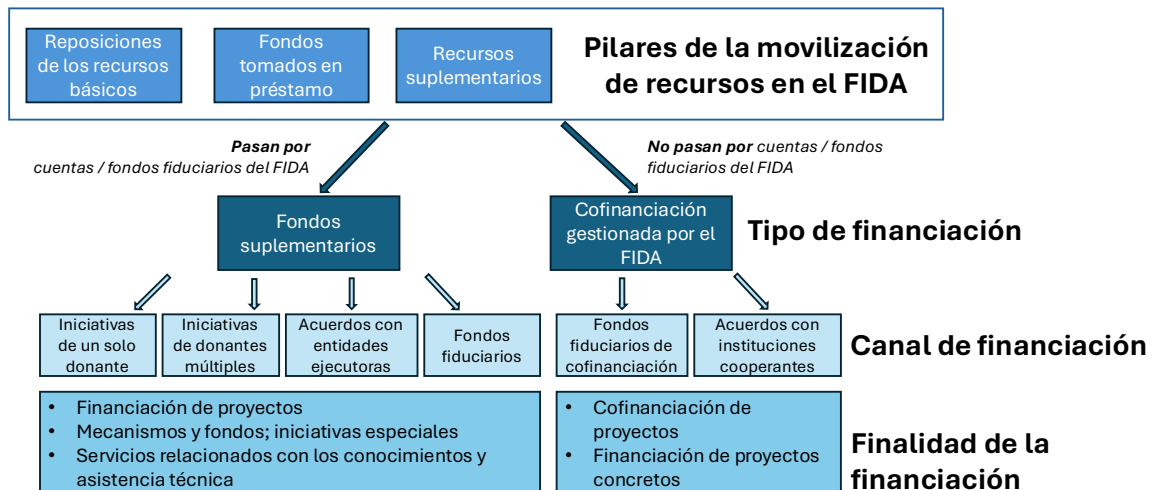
Reposiciones de los recursos básicos

Fondos tomados en préstamo

Recursos suplementarios

Pilares de la movilización de recursos en el FIDA

**Pasan por** cuentas / fondos fiduciarios del FIDA

**No pasan por** cuentas / fondos fiduciarios del FIDA

Fondos suplementarios

Cofinanciación gestionada por el FIDA

Tipo de financiación

Iniciativas de un solo donante

Iniciativas de donantes múltiples

Acuerdos con entidades ejecutoras

Fondos fiduciarios

Fondos fiduciarios de cofinanciación

Acuerdos con instituciones cooperantes

Canal de financiación

• Financiación de proyectos
• Mecanismos y fondos; iniciativas especiales
• Servicios relacionados con los conocimientos y asistencia técnica

• Cofinanciación de proyectos
• Financiación de proyectos concretos

Finalidad de la financiación